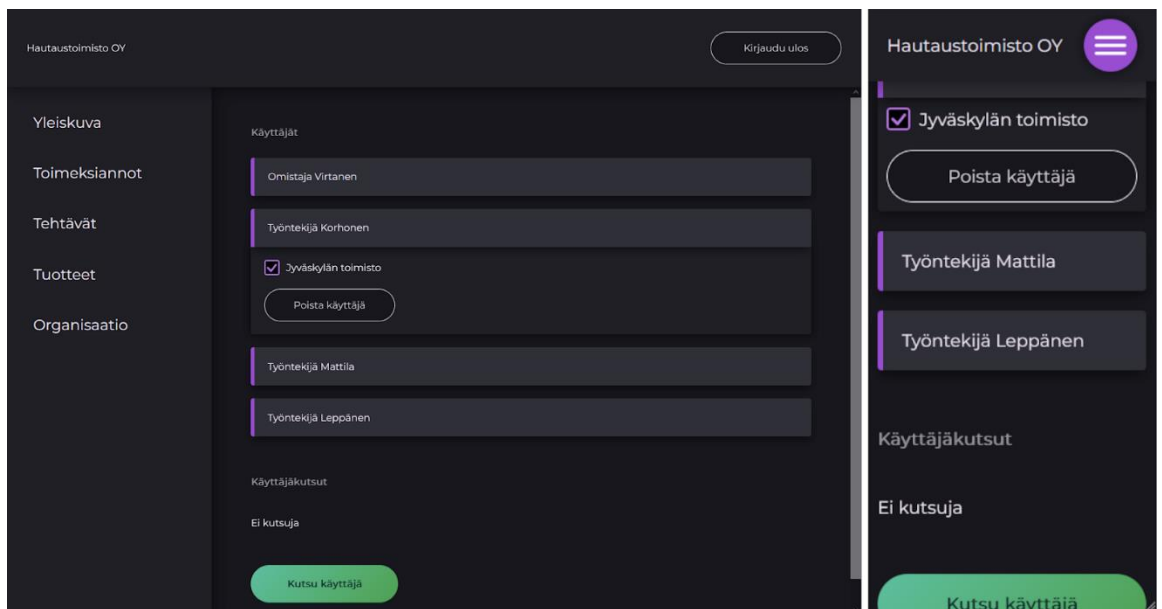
Hautaustoimisto OY

Kirjaudu ulos

Yleiskuva

Toimeksiannot

Tehtävät

Tuotteet

Organisaatio

Käyttäjät

Omistaja Virtanen

Työntekijä Korhonen

Jyväskylän toimisto

Poista käyttäjä

Työntekijä Mattila

Työntekijä Leppänen

Käyttäjäkutsut

Ei kutsuja

Kutsu käyttäjä

Hautaustoimisto OY

Jyväskylän toimisto

Poista käyttäjä

Työntekijä Mattila

Työntekijä Leppänen

Käyttäjäkutsut

Ei kutsuja

Kutsu käyttäjä